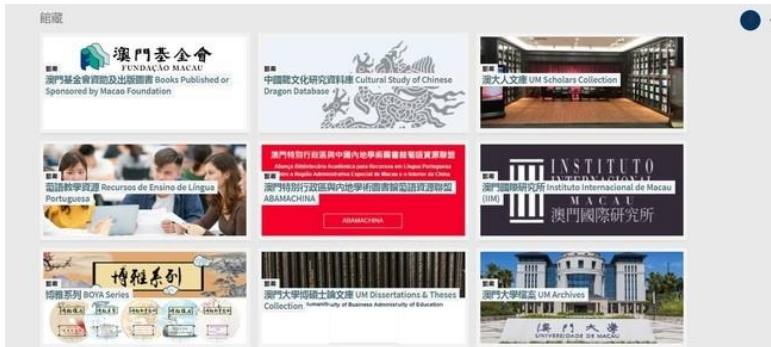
館藏

澳門基金會
FUNDAÇÃO MACAU
館藏
澳門基金會資助及出版圖書 Books Published or Sponsored by Macao Foundation

館藏
中國龍文化研究資料庫 Cultural Study of Chinese Dragon Database

館藏
澳大人文庫 UM Scholars Collection

館藏
葡語教學資源 Recursos de Ensino de Língua Portuguesa

澳門特別行政區與中國內地學術圖書館葡語資源聯盟
Aliança Bibliotecária Académica para Recursos em Língua Portuguesa entre a Região Administrativa Especial de Macau e o Interior da China
館藏
澳門特別行政區與內地學術圖書館葡語資源聯盟 ABAMACHINA
ABAMACHINA

INSTITUTO INTERNACIONAL DE MACAU
澳門國際研究所
館藏
澳門國際研究所 Instituto Internacional de Macau (IIM)

博雅系列
館藏
博雅系列 BOYA Series

館藏
澳門大學博碩士論文庫 UM Dissertations & Theses Collection

館藏
澳門大學檔案 UM Archives
澳門大學
UNIVERSIDADE DE MACAU